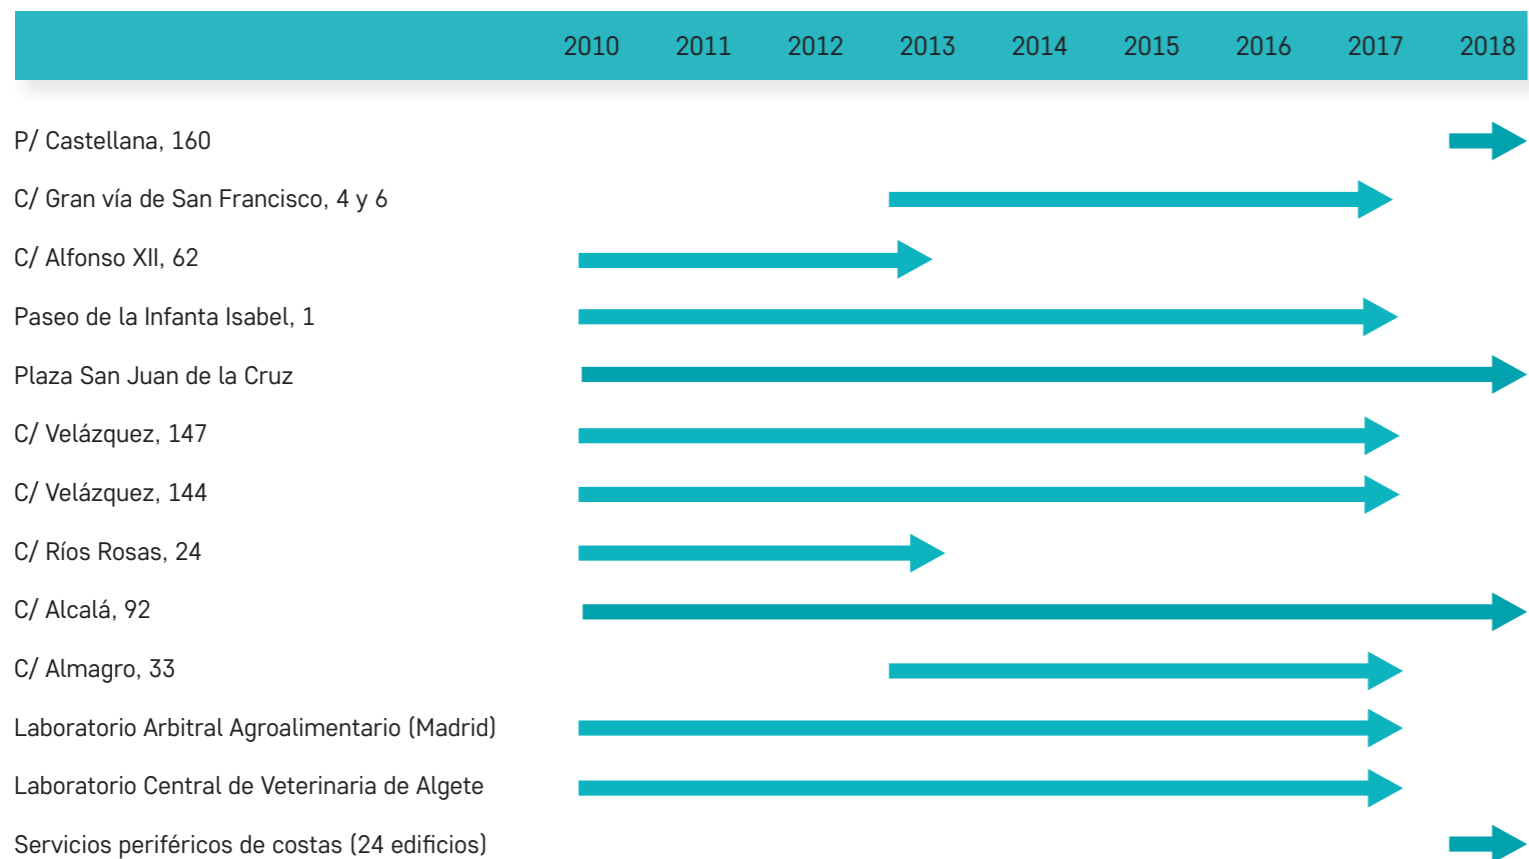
| | 2010 | 2011 | 2012 | 2013 | 2014 | 2015 | 2016 | 2017 | 2018 |
|---|---|---|---|---|---|---|---|---|---|
| P/ Castellana, 160 | | | | | | | | | |
| C/ Gran vía de San Francisco, 4 y 6 | | | | | | | | | |
| C/ Alfonso XII, 62 | | | | | | | | | |
| Paseo de la Infanta Isabel, 1 | | | | | | | | | |
| Plaza San Juan de la Cruz | | | | | | | | | |
| C/ Velázquez, 147 | | | | | | | | | |
| C/ Velázquez, 144 | | | | | | | | | |
| C/ Ríos Rosas, 24 | | | | | | | | | |
| C/ Alcalá, 92 | | | | | | | | | |
| C/ Almagro, 33 | | | | | | | | | |
| Laboratorio Arbitral Agroalimentario (Madrid) | | | | | | | | | |
| Laboratorio Central de Veterinaria de Algete | | | | | | | | | |
| Servicios periféricos de costas (24 edificios) | | | | | | | | | |